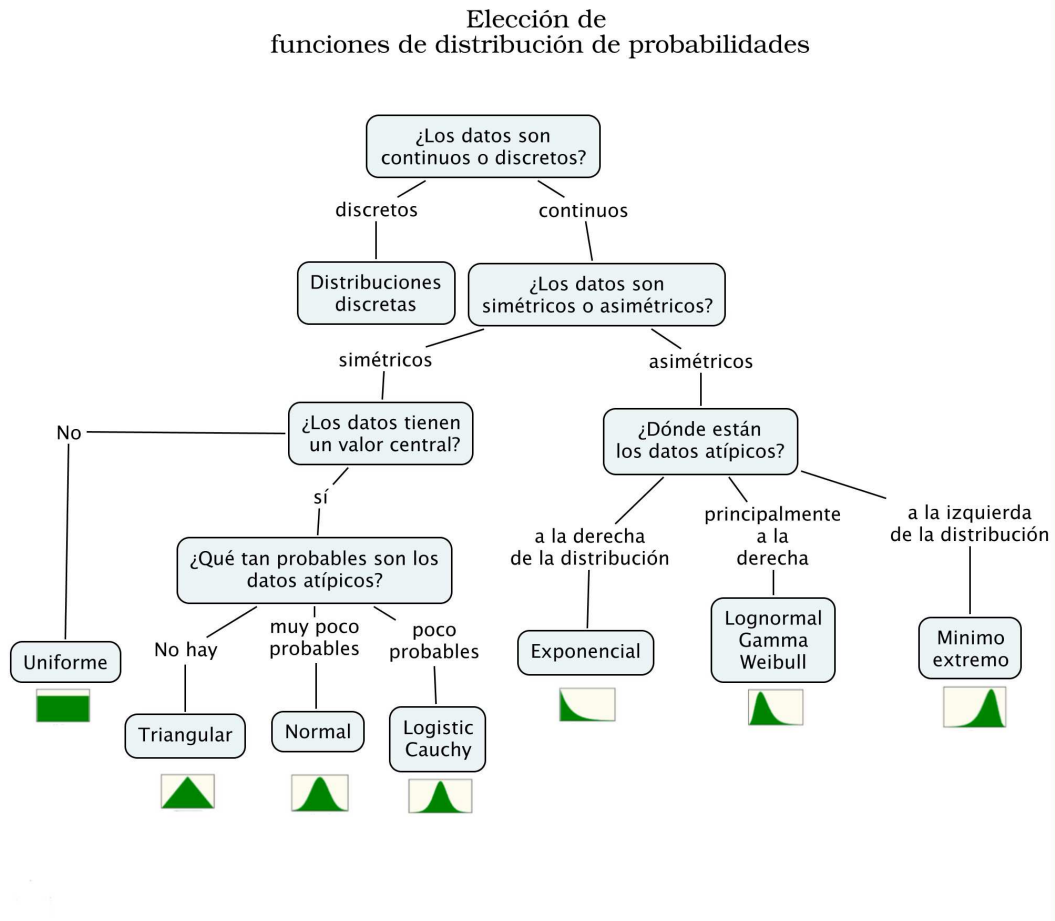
Elección de
funciones de distribución de probabilidades

¿Los datos son continuos o discretos?

discretos

continuos

Distribuciones discretas

¿Los datos son simétricos o asimétricos?

simétricos

asimétricos

No

¿Los datos tienen un valor central?

sí

¿Dónde están los datos atípicos?

a la derecha de la distribución

principalmente a la derecha

a la izquierda de la distribución

¿Qué tan probables son los datos atípicos?

Uniforme

No hay

muy poco probables

poco probables

Exponencial

Lognormal Gamma Weibull

Minimo extremo

Triangular

Normal

Logistic Cauchy